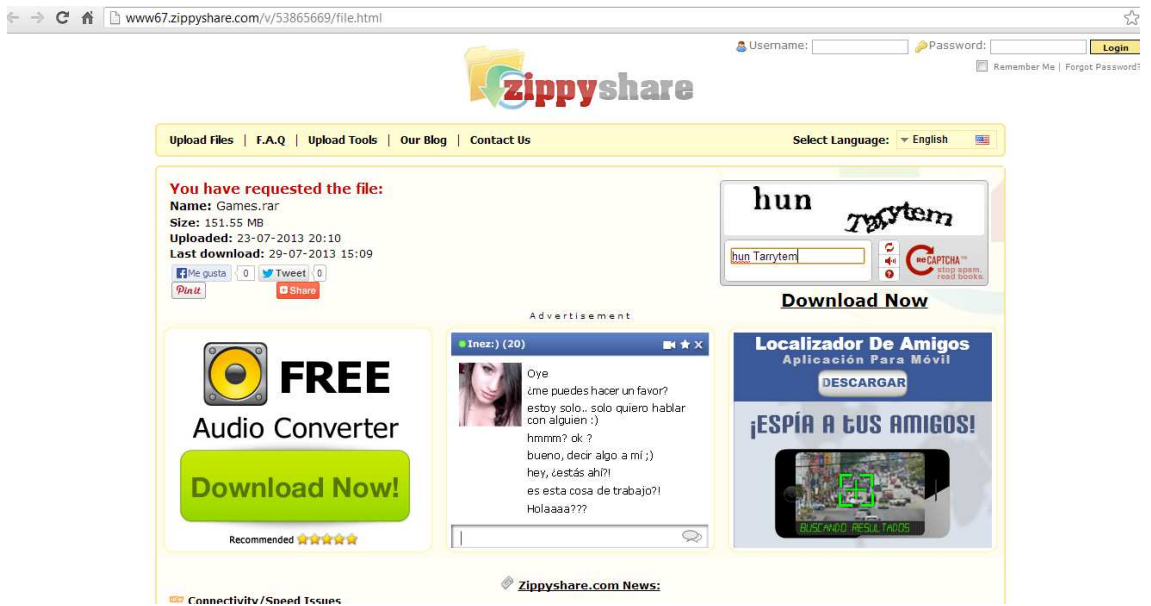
www67.zippyshare.com/v/53865669/file.html

Username: Password: Login
Remember Me | Forgot Password?

zippyshare

Upload Files | F.A.Q | Upload Tools | Our Blog | Contact Us
Select Language: English

You have requested the file:
Name: Games.rar
Size: 151.55 MB
Uploaded: 23-07-2013 20:10
Last download: 29-07-2013 15:09
Me gusta 0 Tweet 0
Pin it Share

hun Tarrytem
hun Tarrytem
reCAPTCHA™ stop spam. read books.

Download Now

Advertisement

FREE
Audio Converter
Download Now!
Recommended

Inez:) (20)
Oye
¿me puedes hacer un favor?
estoy solo.. solo quiero hablar con alguien :)
hmmm? ok ?
bueno, decir algo a mí ;)
hey, ¿estás ahí?!
es esta cosa de trabajo?!
Holaaaa???

Localizador De Amigos
Aplicación Para Móvil
DESCARGAR
¡ESPÍA A TUS AMIGOS!
BUSCANDO RESULTADOS

Zippyshare.com News:
Connectivity/Speed Issues